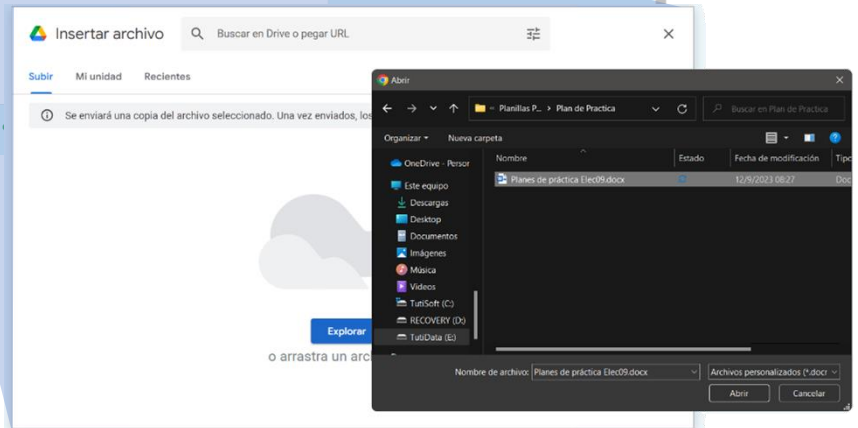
Insertar archivo

Buscar en Drive o pegar URL

Subir Mi unidad Recientes

Se enviará una copia del archivo seleccionado. Una vez enviados, los

Explorar

o arrastra un arc

Abrir

« Planillas P... > Plan de Practica

Buscar en Plan de Practica

Organizar ▾ Nueva carpeta

OneDrive - Persor

Este equipo

Descargas

Desktop

Documentos

Imágenes

Música

Videos

TutiSoft (C:)

RECOVERY (D:)

TutiData (E:)

| Nombre | Estado | Fecha de modificación | Tipo |
|---|---|---|---|
| Planes de práctica Elec09.docx | | 12/9/2023 08:27 | Doc |

Nombre de archivo: Planes de práctica Elec09.docx

Archivos personalizados (*.docx

Abrir Cancelar